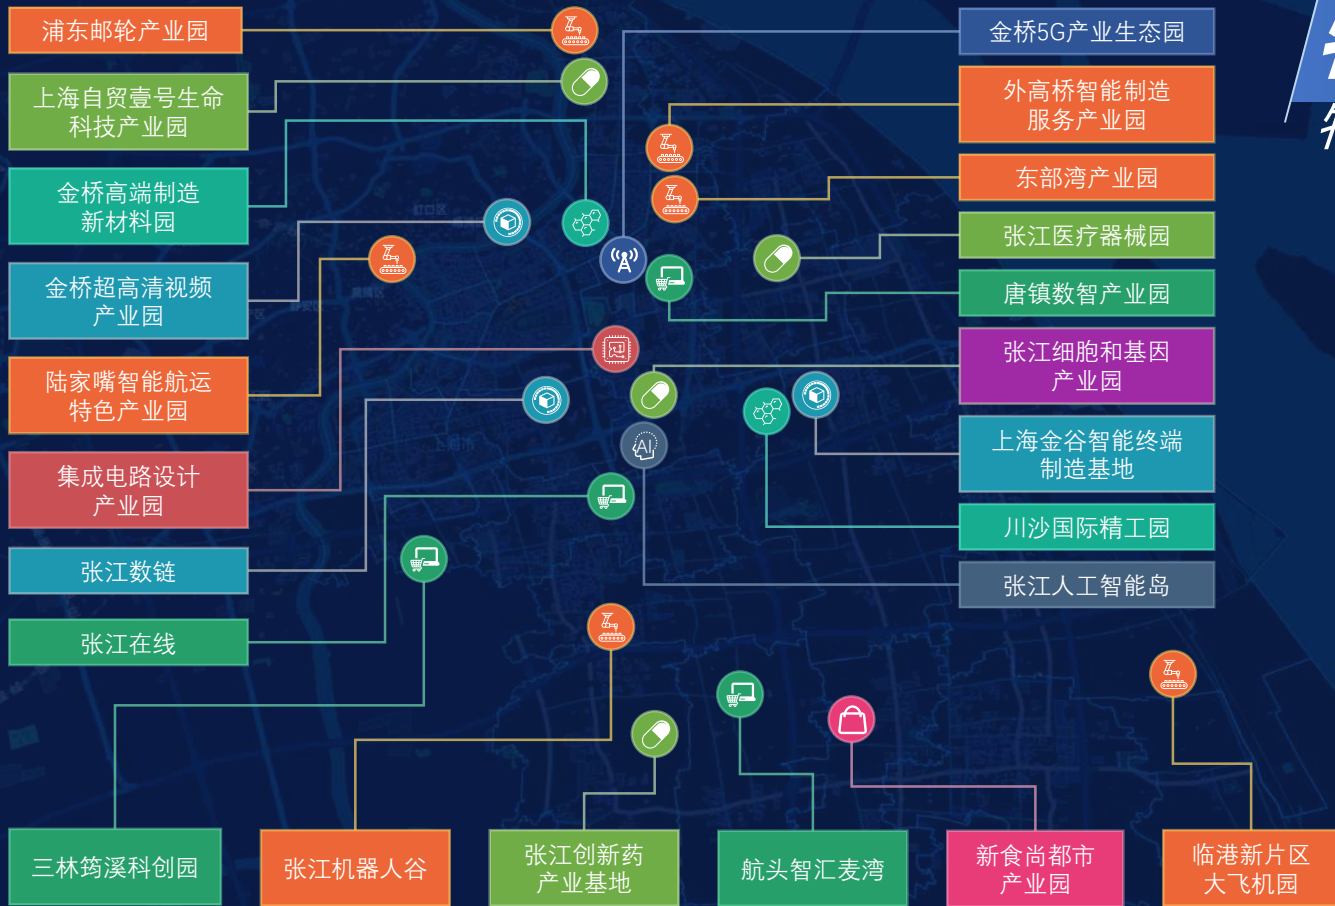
浦东邮轮产业园

上海自贸壹号生命科技产业园

金桥高端制造新材料园

金桥超高清视频产业园

陆家嘴智能航运特色产业园

集成电路设计产业园

张江数链

张江在线

金桥5G产业生态园

外高桥智能制造服务产业园

东部湾产业园

张江医疗器械园

唐镇数智产业园

张江细胞和基因产业园

上海金谷智能终端制造基地

川沙国际精工园

张江人工智能岛

三林�londeng溪科创园

张江机器人谷

张江创新药产业基地

航头智汇麦湾

新食尚都市产业园

临港新片区大飞机园